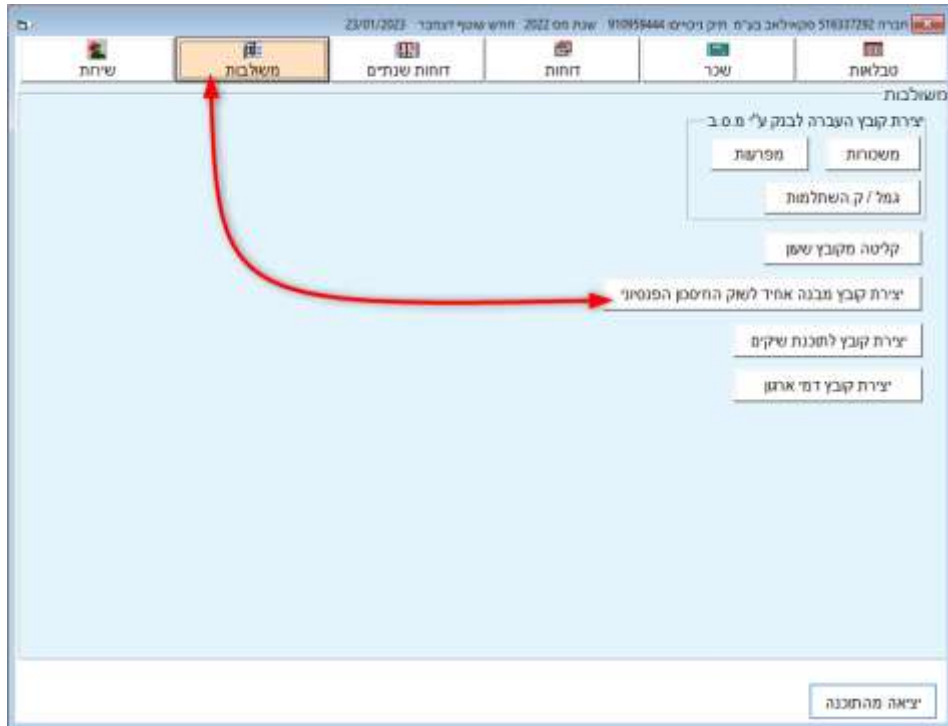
חברה 516337282 סקאילאב בע"מ תיק ניכויים 910959444 שנת מס 2022 חודש שוטף דצמבר 23/01/2023

טבלאות | שכר | דוחות | דוחות שנתיים | משלבות | שיחות

משולבות

יצירת קובץ העברה לבנק ע"י מ.ס.ב

משכורות

מפרעות

גמל / ק השתלמות

קליטה מקובץ שמן

יצירת קובץ מבנה אחיד לשוק החיסכון הפנסיוני

יצירת קובץ לתוכנת שיקים

יצירת קובץ דמי ארגון

יציאה מהתוכנה